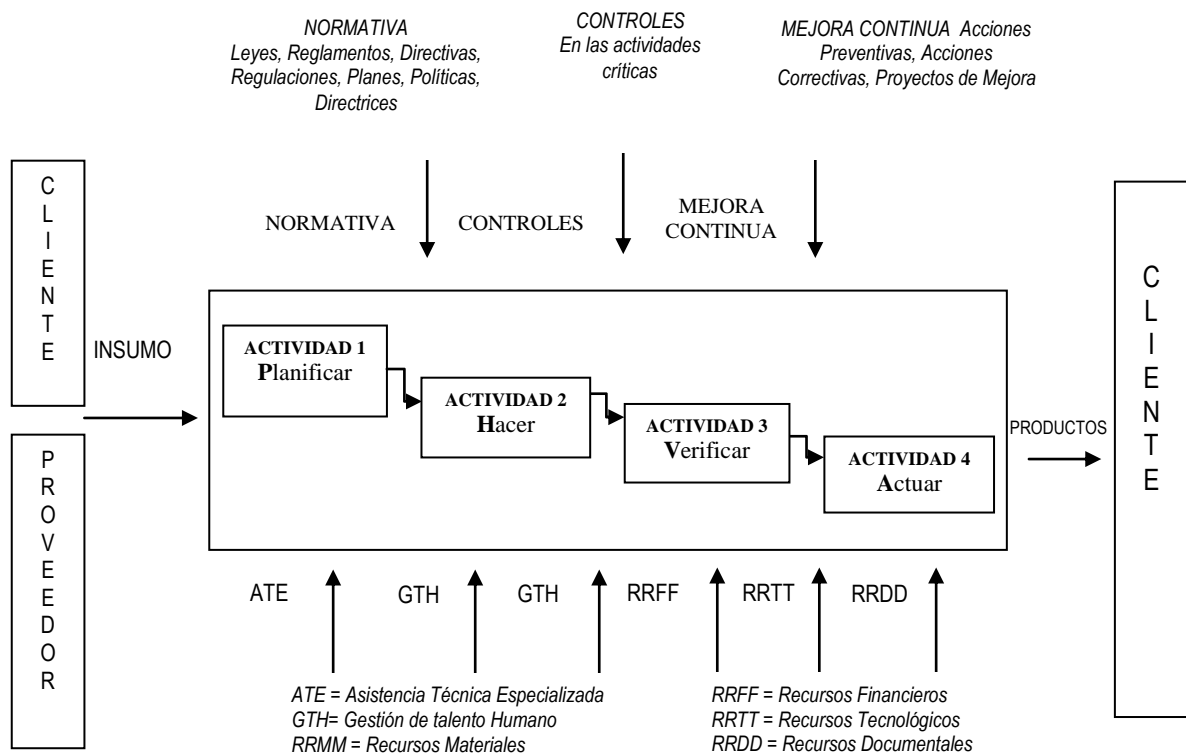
NORMATIVA
Leyes, Reglamentos, Directivas, Regulaciones, Planes, Políticas, Directrices

CONTROLES
En las actividades críticas

MEJORA CONTINUA Acciones Preventivas, Acciones Correctivas, Proyectos de Mejora

NORMATIVA

CONTROLES

MEJORA CONTINUA

C L I E N T E

INSUMO

P R O V E E D O R

ACTIVIDAD 1
Planificar

ACTIVIDAD 2
Hacer

ACTIVIDAD 3
Verificar

ACTIVIDAD 4
Actuar

PRODUCTOS

C L I E N T E

ATE

GTH

GTH

RRFF

RRTT

RRDD

ATE = Asistencia Técnica Especializada
GTH= Gestión de talento Humano
RRMM = Recursos Materiales

RRFF = Recursos Financieros
RRTT = Recursos Tecnológicos
RRDD = Recursos Documentales